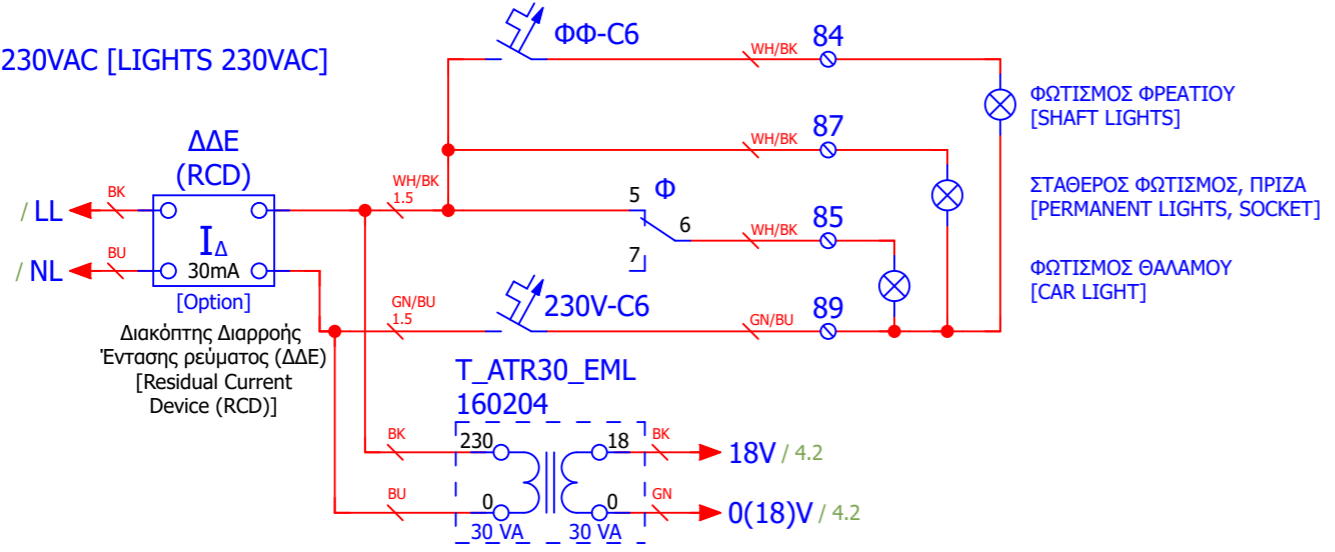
230VAC [LIGHTS 230VAC]

ΦΦ-C6

WH/BK 84

ΦΩΤΙΣΜΟΣ ΦΡΕΑΤΙΟΥ
[SHAFT LIGHTS]

WH/BK 87

ΔΔΕ
(RCD)

ΣΤΑΘΕΡΟΣ ΦΩΤΙΣΜΟΣ, ΠΡΙΖΑ
[PERMANENT LIGHTS, SOCKET]

/ LL BK

WH/BK
1.5

5 Φ

6

WH/BK 85

$I_{\Delta}$

/ NL BU 30mA

7

ΦΩΤΙΣΜΟΣ ΘΑΛΑΜΟΥ
[CAR LIGHT]

[Option]

GN/BU
1.5

230V-C6

GN/BU 89

Διακόπτης Διαρροής
Έντασης ρεύματος (ΔΔΕ)
[Residual Current
Device (RCD)]

T_ATR30_EML
160204

BK 230

18 BK

18V / 4.2

BU 0

0 GN

0(18)V / 4.2

30 VA 30 VA